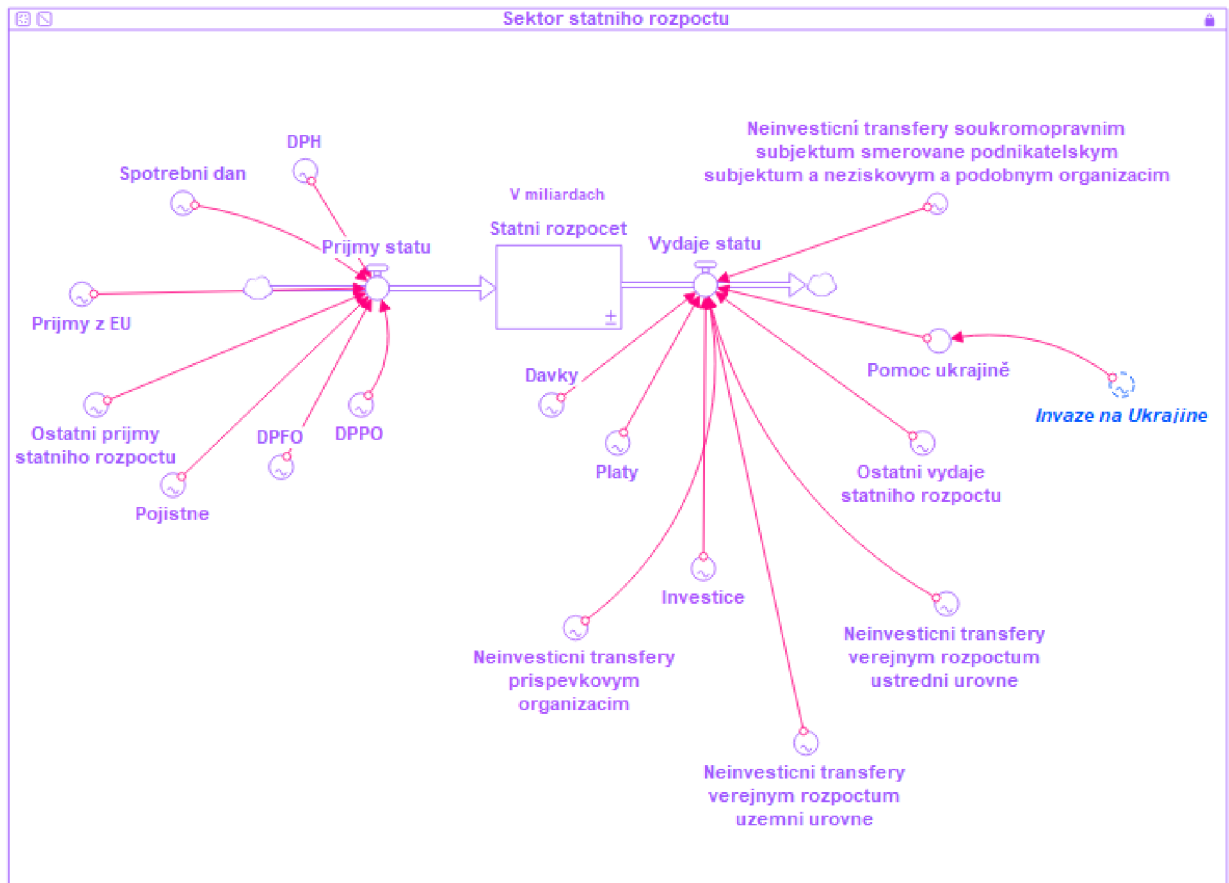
Sektor statniho rozpoctu

DPH

Spotrebni dan

Prijmy statu

V miliardach

Statni rozpocet

Vydaje statu

Neinvesticni transfery soukromopravnim subjektum smerovane podnikatelskym subjektum a neziskovym a podobnym organizacim

Prijmy z EU

Ostatni prijmy statniho rozpoctu

DPFO

DPPO

Pojistne

Davky

Platy

Pomoc ukrajině

Invaze na Ukrajine

Ostatni vydaje statniho rozpoctu

Investice

Neinvesticni transfery prispevkovym organizacim

Neinvesticni transfery verejnym rozpoctum ustredni urovne

Neinvesticni transfery verejnym rozpoctum uzemni urovne